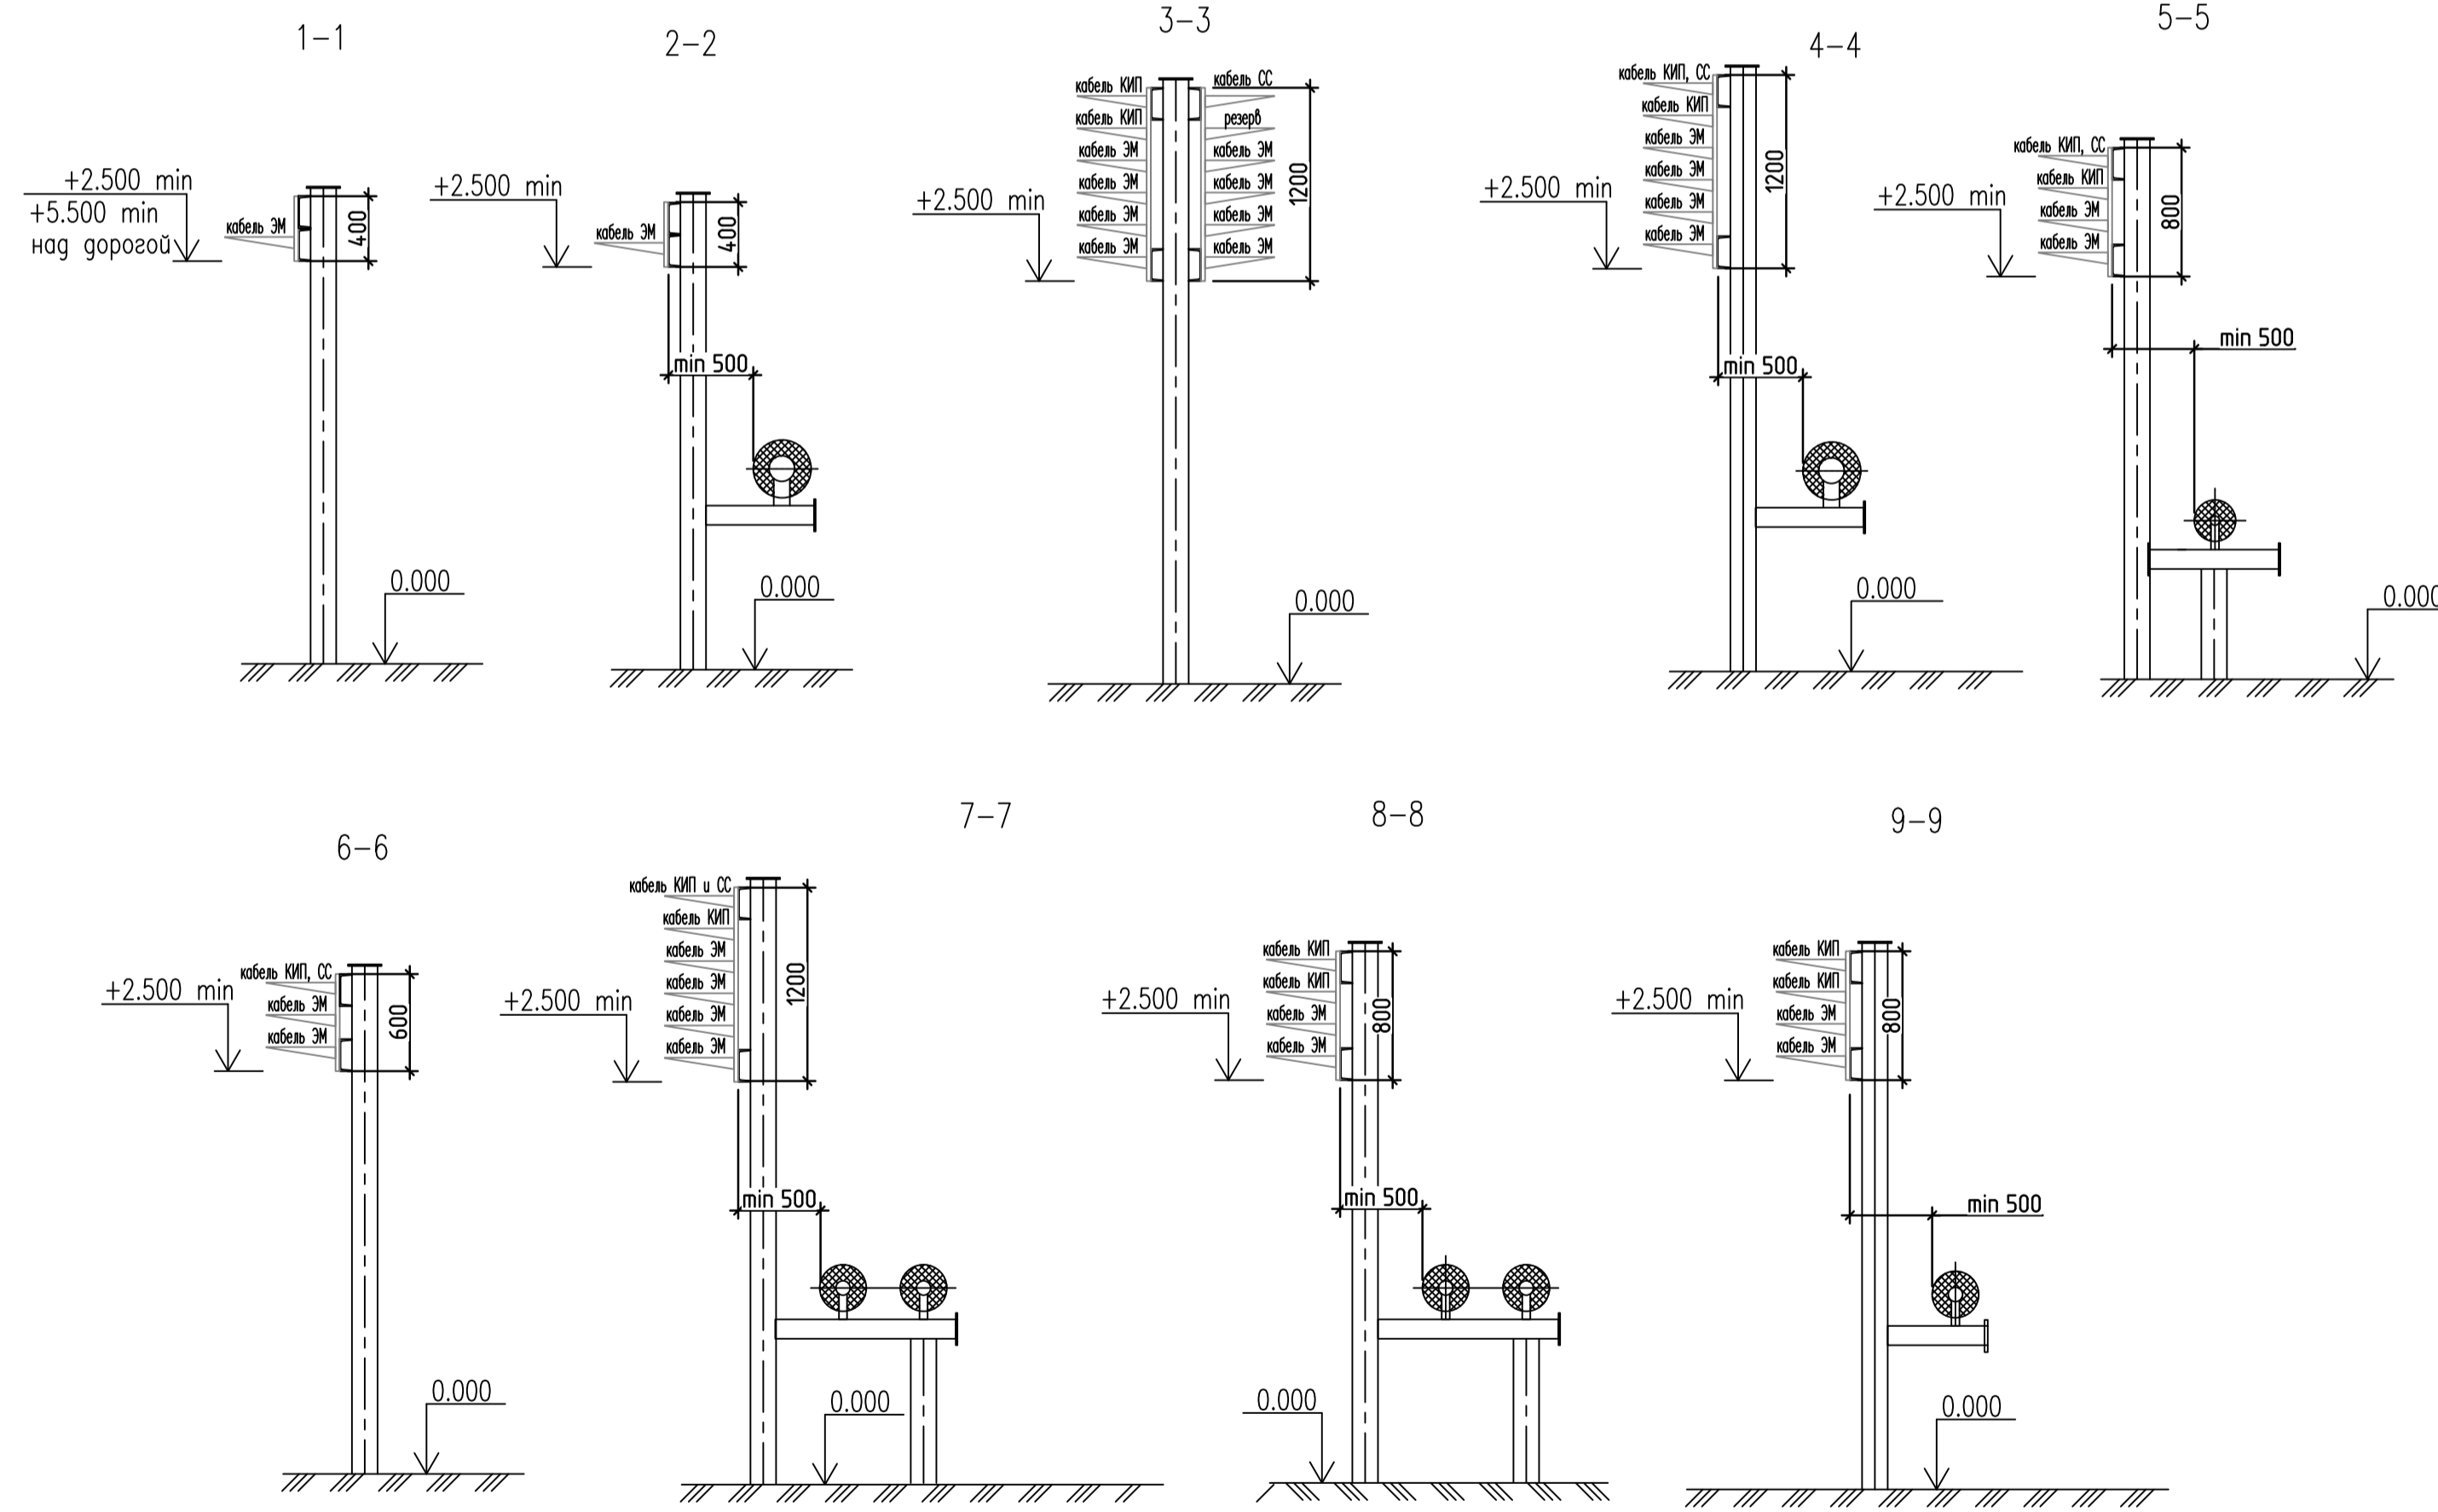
1–1

+2.500 min
+5.500 min
над дорогой
кабель ЭМ
400
0.000

2–2

+2.500 min
кабель ЭМ
400
min 500
0.000

3–3

кабель КИП
кабель КИП
кабель ЭМ
кабель ЭМ
кабель ЭМ
кабель ЭМ
кабель СС
резерв
кабель ЭМ
кабель ЭМ
кабель ЭМ
кабель ЭМ
1200
+2.500 min
0.000

4–4

кабель КИП, СС
кабель КИП
кабель ЭМ
кабель ЭМ
кабель ЭМ
кабель ЭМ
1200
+2.500 min
min 500
0.000

5–5

кабель КИП, СС
кабель КИП
кабель ЭМ
кабель ЭМ
800
+2.500 min
min 500
0.000

6–6

+2.500 min
кабель КИП, СС
кабель ЭМ
кабель ЭМ
600
0.000

7–7

кабель КИП и СС
кабель КИП
кабель ЭМ
кабель ЭМ
кабель ЭМ
кабель ЭМ
1200
+2.500 min
min 500
0.000

8–8

кабель КИП
кабель КИП
кабель ЭМ
кабель ЭМ
800
+2.500 min
min 500
0.000

9–9

кабель КИП
кабель КИП
кабель ЭМ
кабель ЭМ
800
+2.500 min
min 500
0.000